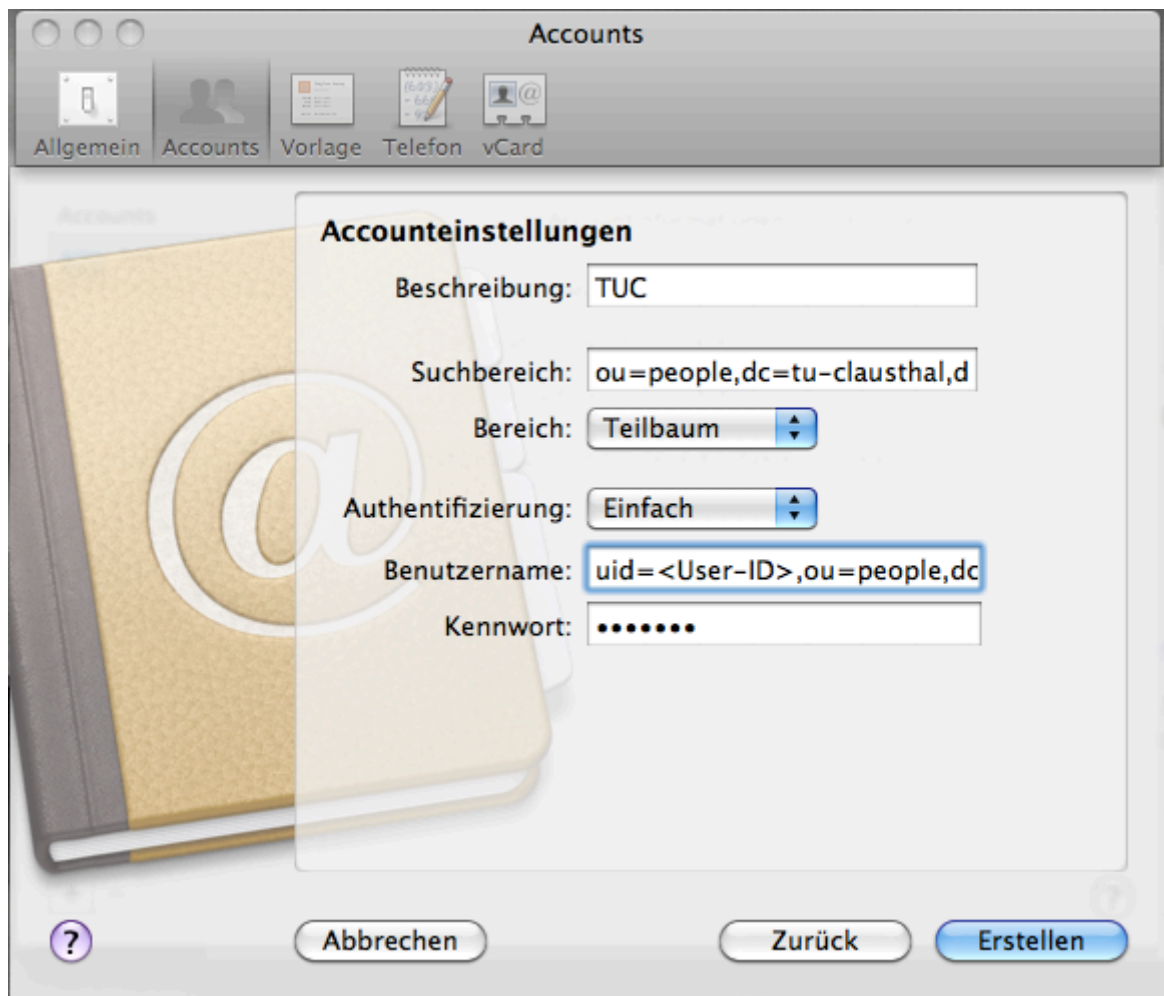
Accounts

Allgemein Accounts Vorlage Telefon vCard

Accounts

Accounteinstellungen

Beschreibung: TUC

Suchbereich: ou=people,dc=tu-clausthal,d

Bereich: Teilbaum

Authentifizierung: Einfach

Benutzername: uid=<User-ID>,ou=people,dc

Kennwort: •••••••

?

Abbrechen

Zurück

Erstellen